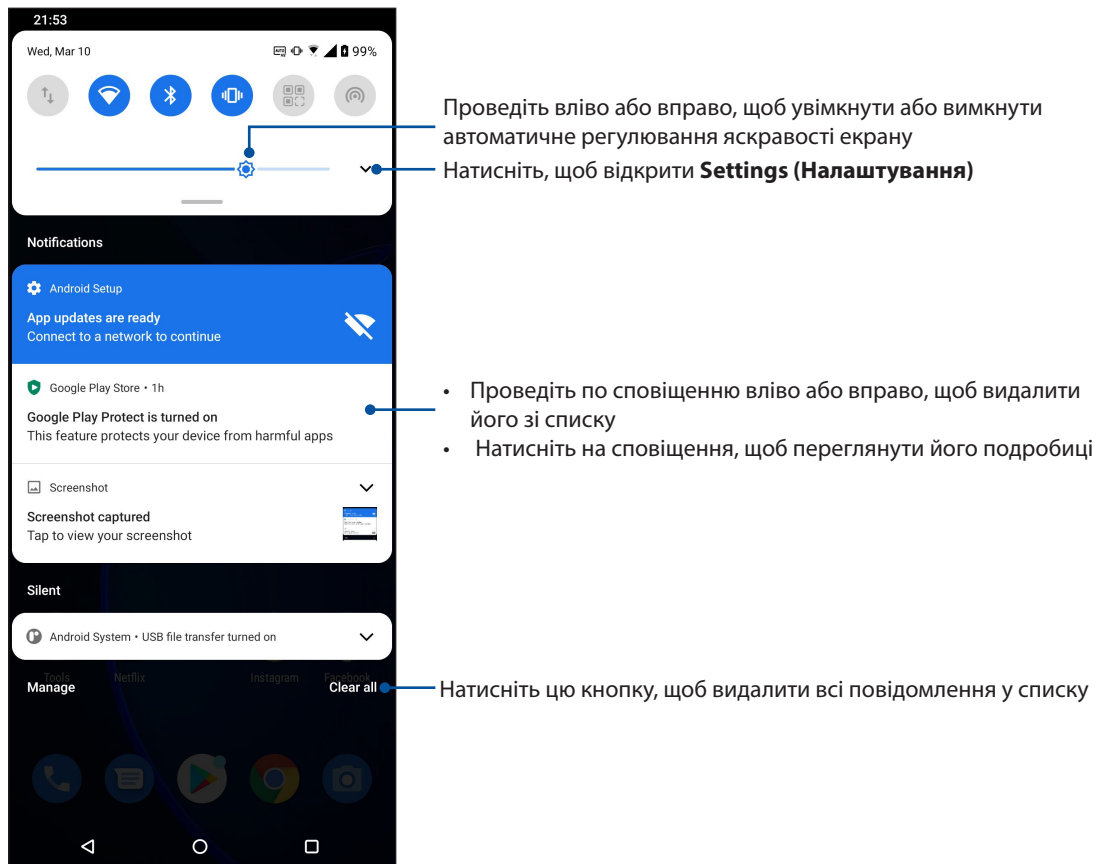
21:53

Wed, Mar 10 99%

Проведіть вліво або вправо, щоб увімкнути або вимкнути автоматичне регулювання яскравості екрану

Натисніть, щоб відкрити **Settings (Налаштування)**

Notifications

Android Setup

App updates are ready
Connect to a network to continue

Google Play Store • 1h

Google Play Protect is turned on
This feature protects your device from harmful apps

- Проведіть по сповіщенню вліво або вправо, щоб видалити його зі списку
- Натисніть на сповіщення, щоб переглянути його подробиці

Screenshot

Screenshot captured
Tap to view your screenshot

Silent

Android System • USB file transfer turned on

Tools Netflix Instagram Facebook

Manage

Clear all

Натисніть цю кнопку, щоб видалити всі повідомлення у списку